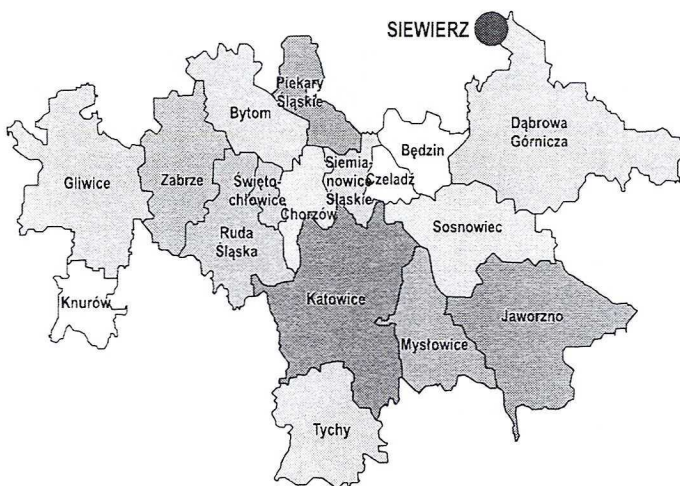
SIEWIERZ

Piekary Śląskie

Bytom

Dąbrowa Górnicza

Gliwice

Zabrze

Świętochłowice

Siemianowice Śląskie

Będzin

Czeladź

Chorzów

Ruda Śląska

Sosnowiec

Knurów

Katowice

Jaworzno

Mysłowice

Tychy